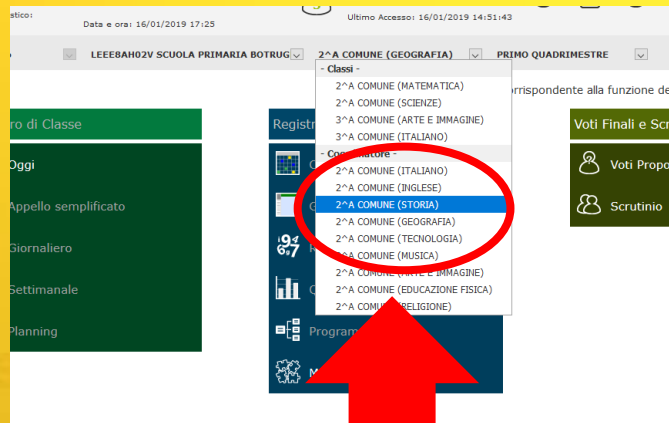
stico:
Data e ora: 16/01/2019 17:25
Ultimo Accesso: 16/01/2019 14:51:43

LEEE8AH02V SCUOLA PRIMARIA BOTRUG
2^A COMUNE (GEOGRAFIA)
PRIMO QUADRIMESTRE

- Classi -
2^A COMUNE (MATEMATICA)
2^A COMUNE (SCIENZE)
3^A COMUNE (ARTE E IMMAGINE)
3^A COMUNE (ITALIANO)
- Coordinatore -
2^A COMUNE (ITALIANO)
2^A COMUNE (INGLESE)
2^A COMUNE (STORIA)
2^A COMUNE (GEOGRAFIA)
2^A COMUNE (TECNOLOGIA)
2^A COMUNE (MUSICA)
2^A COMUNE (ARTE E IMMAGINE)
2^A COMUNE (EDUCAZIONE FISICA)
2^A COMUNE (RELIGIONE)

rrisponde alla funzione de

ro di Classe
Oggi
Appello semplificato
Giornaliero
Settimanale
Planning

Registr
Program
M

Voti Finali e Scr
Voti Propo
Scrutinio